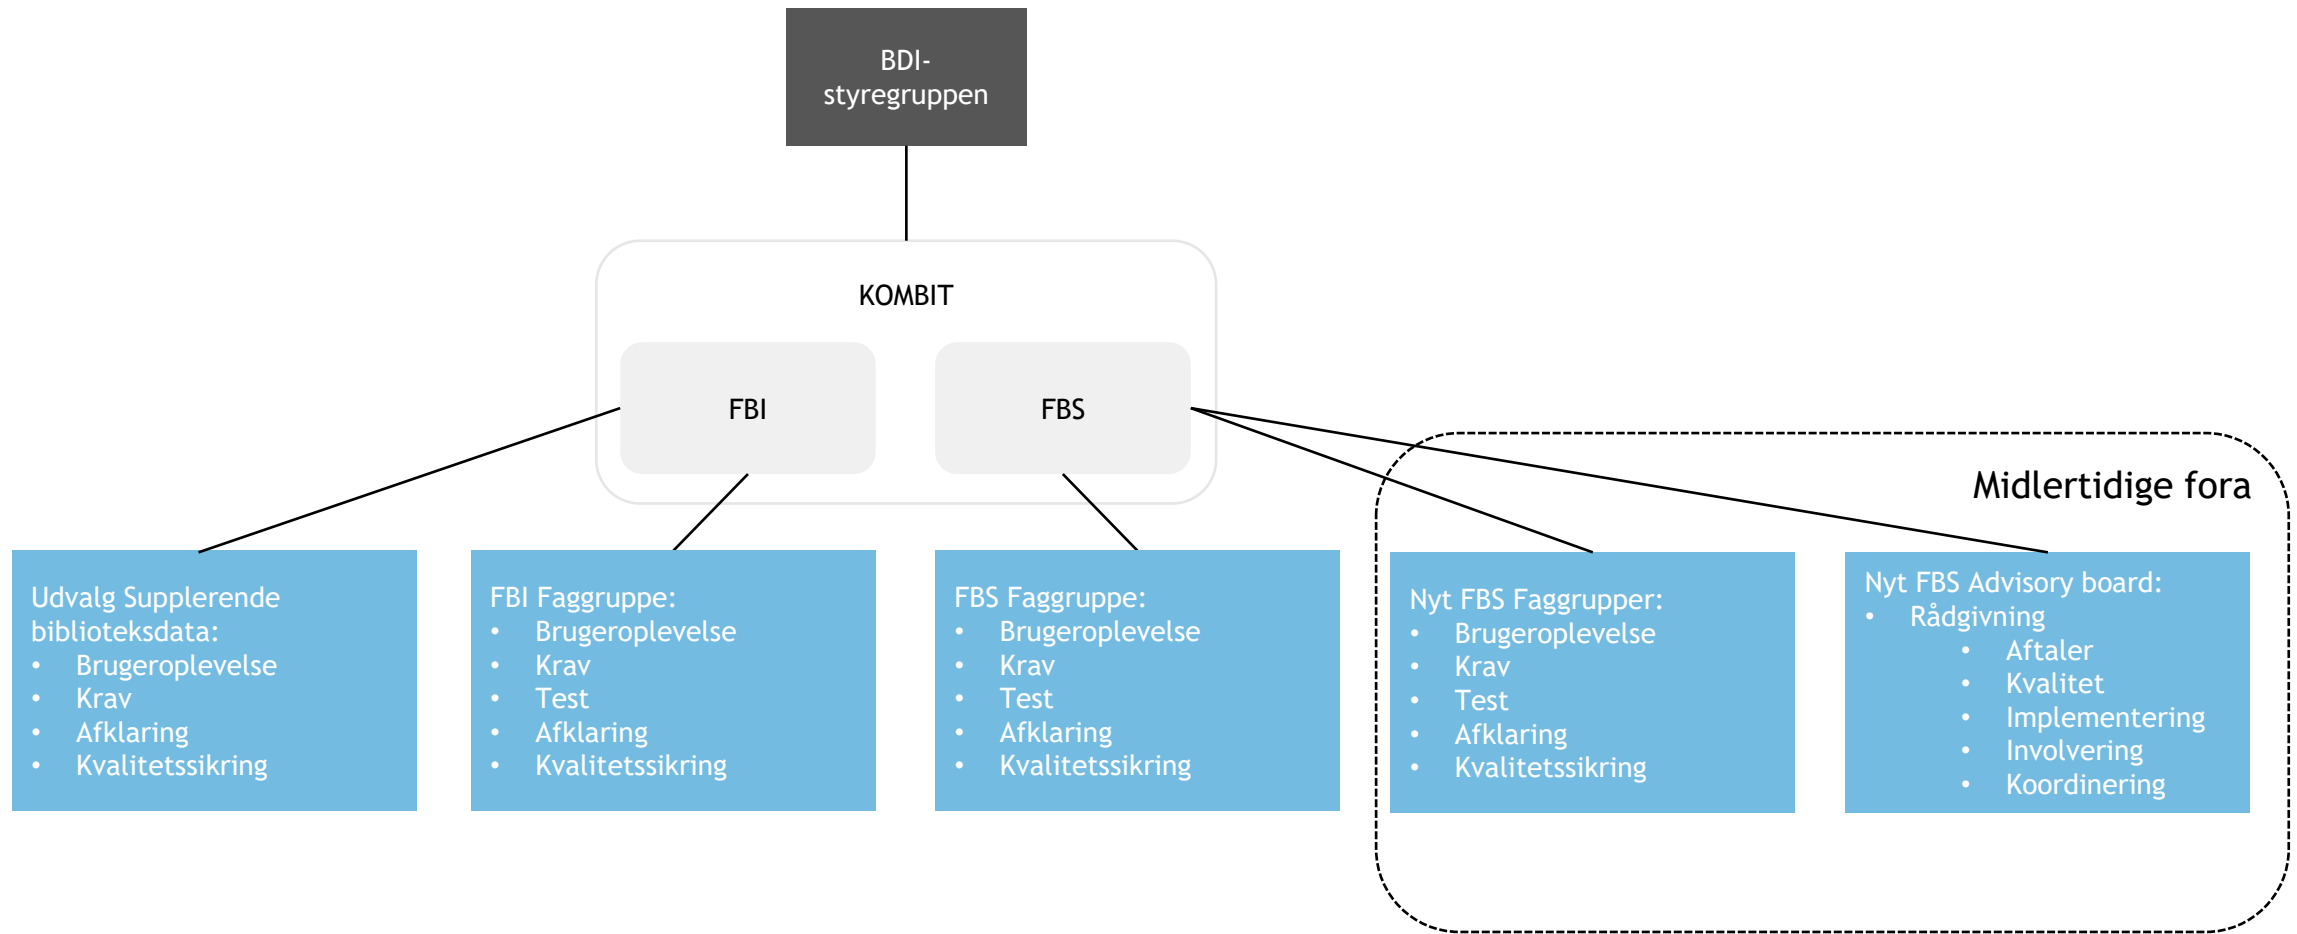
BDI-styregruppen

KOMBIT

FBI

FBS

Midlertidige fora

Udvalg Supplerende biblioteksdata:
- Brugeroplevelse
- Krav
- Afklaring
- Kvalitetssikring

FBI Faggruppe:
- Brugeroplevelse
- Krav
- Test
- Afklaring
- Kvalitetssikring

FBS Faggruppe:
- Brugeroplevelse
- Krav
- Test
- Afklaring
- Kvalitetssikring

Nyt FBS Faggrupper:
- Brugeroplevelse
- Krav
- Test
- Afklaring
- Kvalitetssikring

Nyt FBS Advisory board:
- Rådgivning
  - Aftaler
  - Kvalitet
  - Implementering
  - Involvering
  - Koordinering